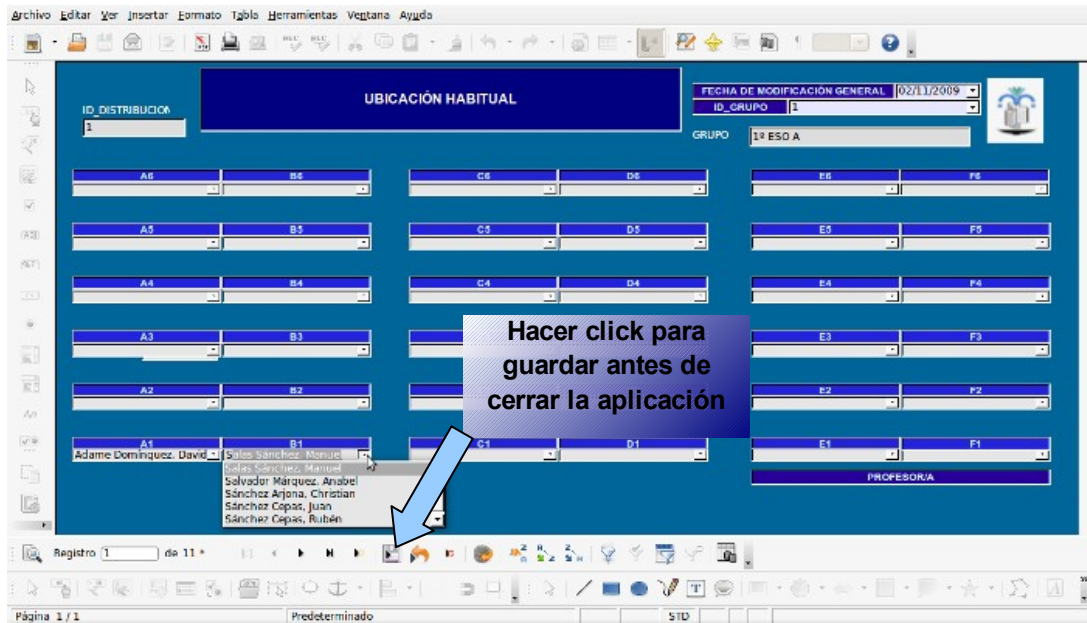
Archivo Editar Ver Insertar Formato Tabla Herramientas Ventana Ayuda

ID_DISTRIBUCION
1

UBICACIÓN HABITUAL

FECHA DE MODIFICACIÓN GENERAL 02/11/2009
ID_GRUPO 1
GRUPO 1º ESO A

A6 B6 C6 D6 E6 F6
A5 B5 C5 D5 E5 F5
A4 B4 C4 D4 E4 F4
A3 B3 E3 F3
A2 B2 E2 F2
A1 B1 C1 D1 E1 F1
Adame Domínguez, David Salas Sánchez, Manuel
Salas Sánchez, Manuel
Salvador Márquez, Anabel
Sánchez Arjona, Christian
Sánchez Cepas, Juan
Sánchez Cepas, Rubén

PROFESOR/A

Hacer click para guardar antes de cerrar la aplicación

Registro 1 de 11 *

Página 1 / 1 Predeterminado STD